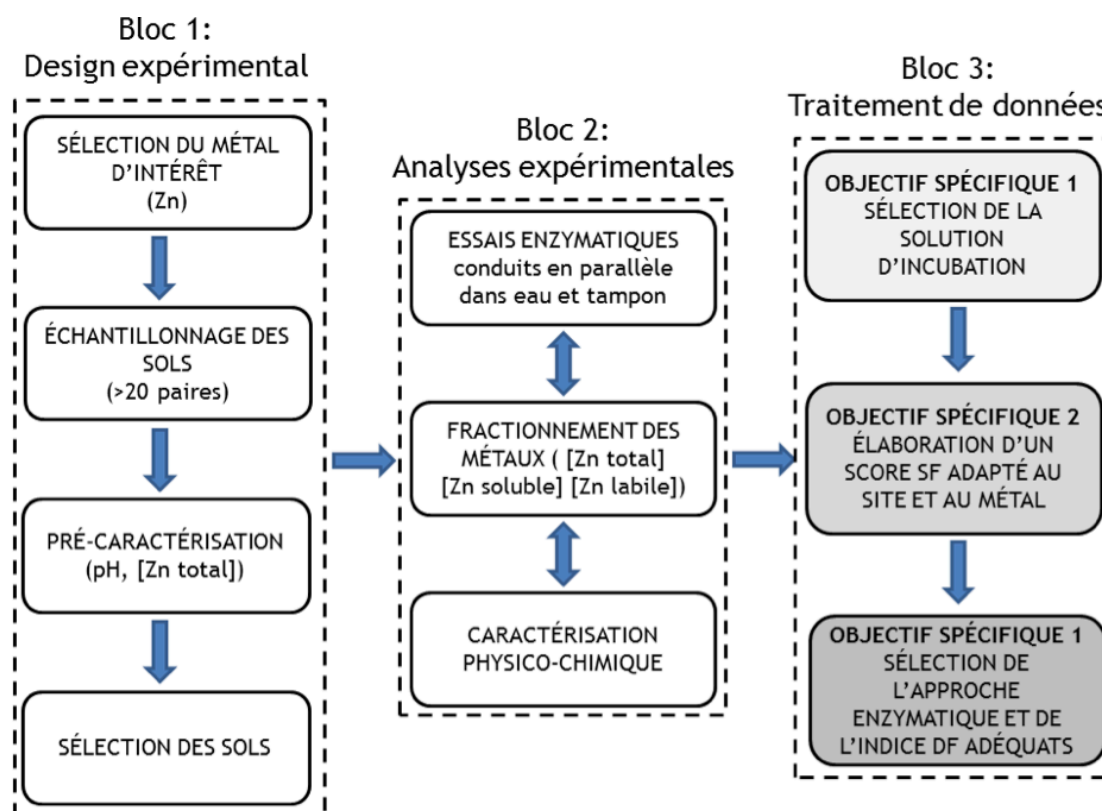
Bloc 1:
Design expérimental

SÉLECTION DU MÉTAL D'INTÉRÊT (Zn)

ÉCHANTILLONNAGE DES SOLS (>20 paires)

PRÉ-CARACTÉRISATION (pH, [Zn total])

SÉLECTION DES SOLS

Bloc 2:
Analyses expérimentales

ESSAIS ENZYMATIQUES conduits en parallèle dans eau et tampon

FRACTIONNEMENT DES MÉTAUX ( [Zn total] [Zn soluble] [Zn labile])

CARACTÉRISATION PHYSICO-CHIMIQUE

Bloc 3:
Traitement de donnée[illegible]

OBJECTIF SPÉCIFIQUE 1
SÉLECTION DE LA SOLUTION D'INCUBATION

OBJECTIF SPÉCIFIQUE 2
ÉLABORATION D'UN SCORE SF ADAPTÉ AU SITE ET AU MÉTAL

OBJECTIF SPÉCIFIQUE 1
SÉLECTION DE L'APPROCHE ENZYMATIQUE ET DE L'INDICE DF ADÉQUATS